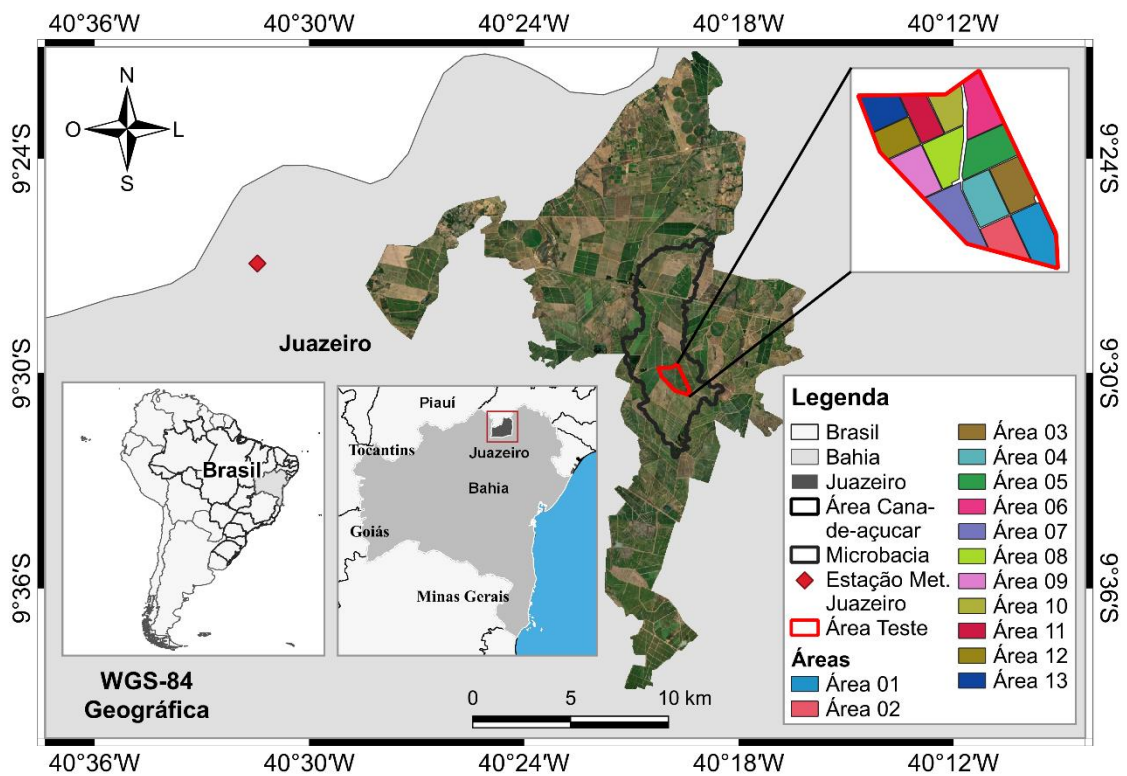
40°36'W 40°30'W 40°24'W 40°18'W 40°12'W

N
O L
S

9°24'S
9°30'S
9°36'S

9°24'S
9°30'S
9°36'S

Juazeiro

Brasil

Piauí
Tocantins
Juazeiro
Bahia
Goiás
Minas Gerais

Legenda
Brasil
Bahia
Juazeiro
Área Cana-de-açucar
Microbacia
Estação Met. Juazeiro
Área Teste
Áreas
Área 01
Área 02
Área 03
Área 04
Área 05
Área 06
Área 07
Área 08
Área 09
Área 10
Área 11
Área 12
Área 13

WGS-84
Geográfica

0 5 10 km

40°36'W 40°30'W 40°24'W 40°18'W 40°12'W